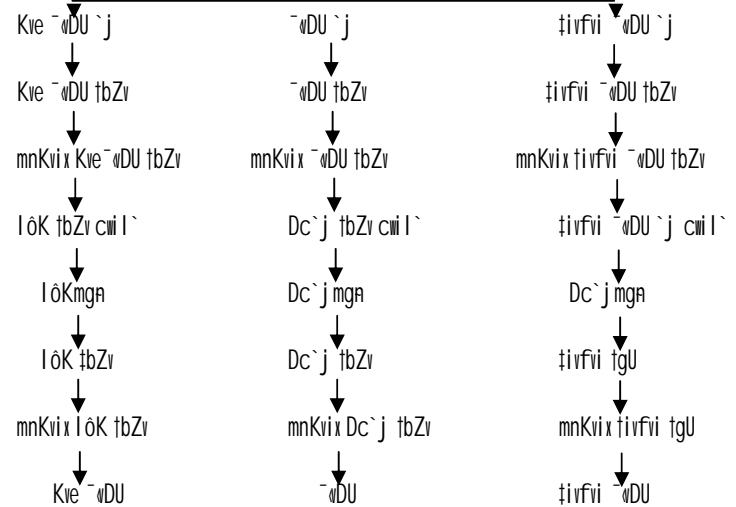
Kve ¯^DU `j
Kve ¯^DU †bZv
mnKvix Kve¯^DU †bZv
I ôK †bZv cwil`
I ôKmgn
I ôK †bZv
mnKvix I ôK †bZv
Kve¯^DU

¯^DU `j
¯^DU †bZv
mnKvix ¯^DU †bZv
Dc`j †bZv cwil`
Dc`j mgn
Dc`j †bZv
mnKvix Dc`j †bZv
¯^DU

‡ivfvi ¯^DU `j
‡ivfvi ¯^DU †bZv
mnKvix ‡ivfvi ¯^DU †bZv
‡ivfvi ¯^DU `j cwil`
Dc`j mgn
‡ivfvi †gU
mnKvix ‡ivfvi †gU
‡ivfvi ¯^DU